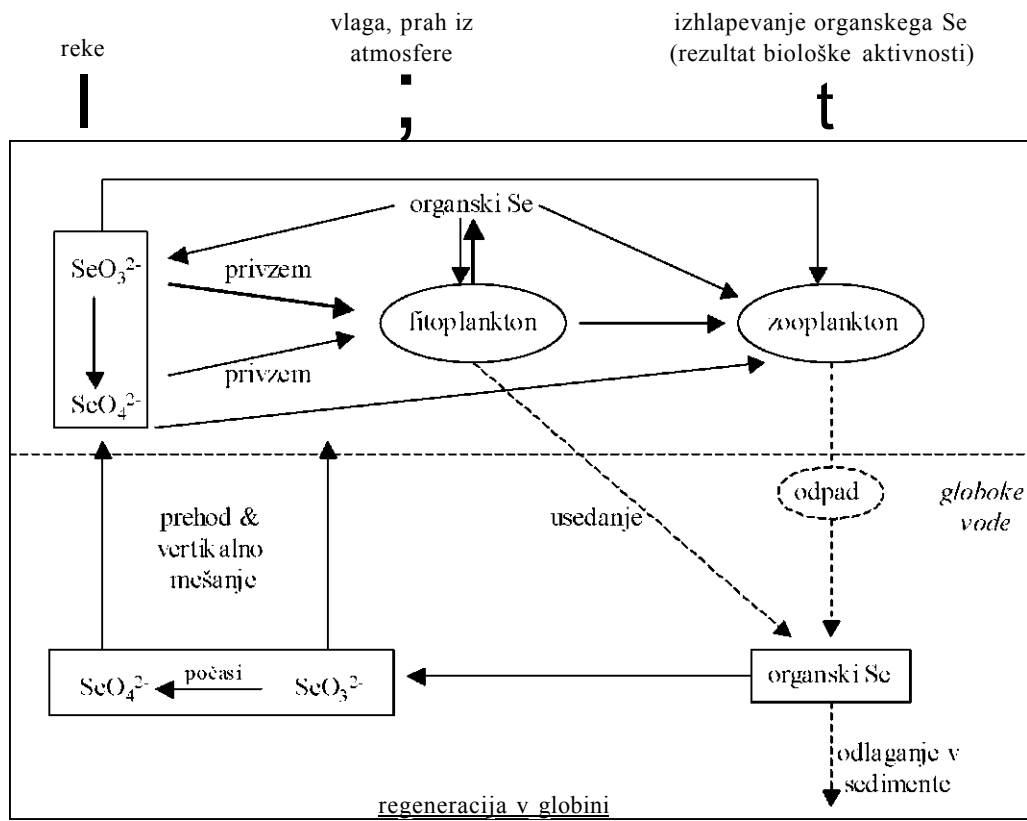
reke

vlaga, prah iz atmosfere

izhlapevanje organskega Se (rezultat biološke aktivnosti)

l ; t

organski Se

$SeO_3^{2-}$

privzem

fitoplankton

zooplankton

privzem

$SeO_4^{2-}$

odpad

globoke vode

prehod & vertikalno mešanje

usedanje

$SeO_4^{2-}$ počasi $SeO_3^{2-}$

organski Se

odlaganje v sedimente

regeneracija v globini